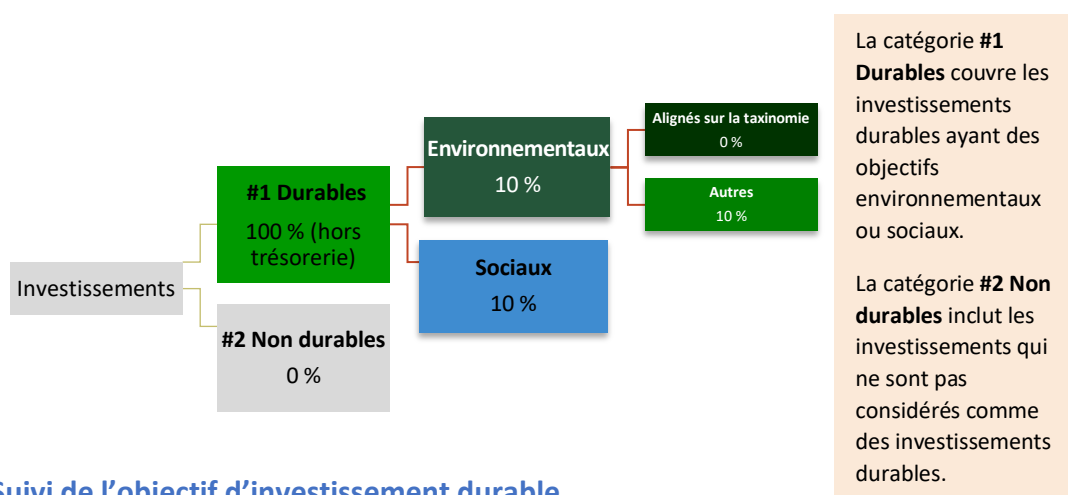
Investissements

#1 Durables
100 % (hors trésorerie)

#2 Non durables
0 %

Environnementaux
10 %

Sociaux
10 %

Alignés sur la taxinomie
0 %

Autres
10 %

La catégorie **#1 Durables** couvre les investissements durables ayant des objectifs environnementaux ou sociaux.

La catégorie **#2 Non durables** inclut les investissements qui ne sont pas considérés comme des investissements durables.

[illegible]uivi de l'objectif d'investissement durable